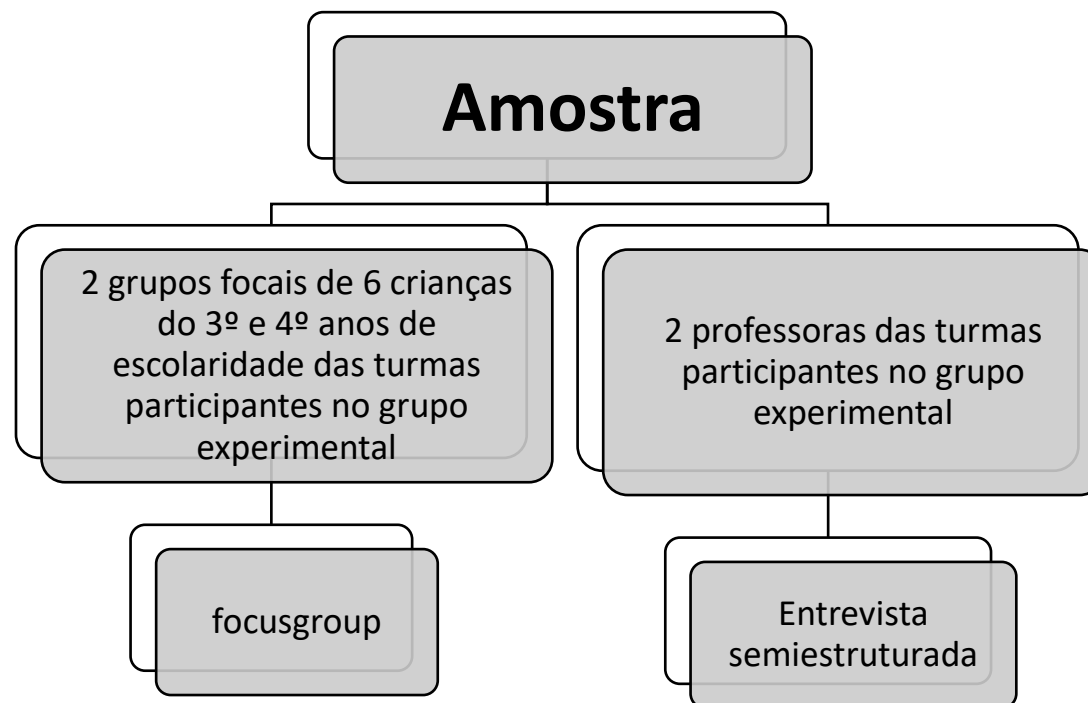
Amostra

2 grupos focais de 6 crianças do 3º e 4º anos de escolaridade das turmas participantes no grupo experimental

2 professoras das turmas participantes no grupo experimental

focusgroup

Entrevista semiestruturada